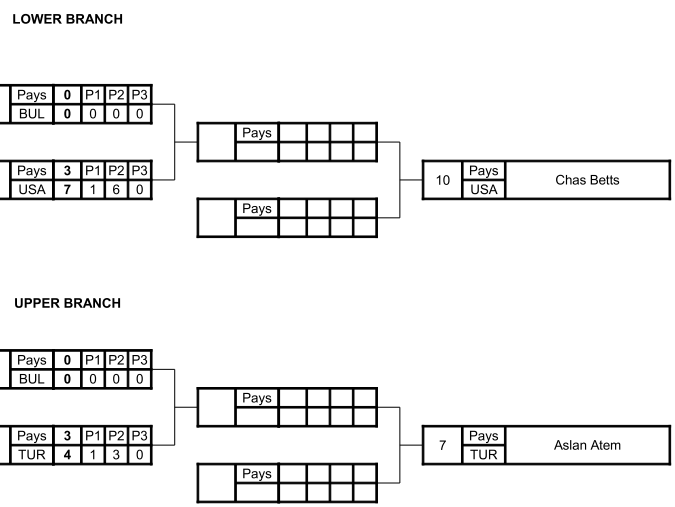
LOWER BRANCH

| Pays | 0 | P1 | P2 | P3 |
|---|---|---|---|---|
| BUL | 0 | 0 | 0 | 0 |

| Pays | 3 | P1 | P2 | P3 |
|---|---|---|---|---|
| USA | 7 | 1 | 6 | 0 |

Pays

Pays

| 10 | Pays | Chas Betts |
|---|---|---|
| | USA | |

UPPER BRANCH

| Pays | 0 | P1 | P2 | P3 |
|---|---|---|---|---|
| BUL | 0 | 0 | 0 | 0 |

| Pays | 3 | P1 | P2 | P3 |
|---|---|---|---|---|
| TUR | 4 | 1 | 3 | 0 |

Pays

Pays

| 7 | Pays | Aslan Atem |
|---|---|---|
| | TUR | |